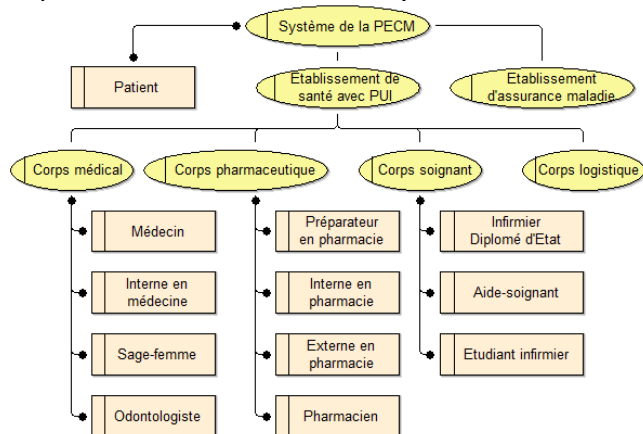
Système de la PECM

Patient

Etablissement de santé avec PUI

Etablissement d'assurance maladie

Corps médical

Corps pharmaceutique

Corps soignant

Corps logistique

Médecin

Interne en médecine

Sage-femme

Odontologiste

Préparateur en pharmacie

Interne en pharmacie

Externe en pharmacie

Pharmacien

Infirmier Diplomé d'Etat

Aide-soignant

Etudiant infirmier